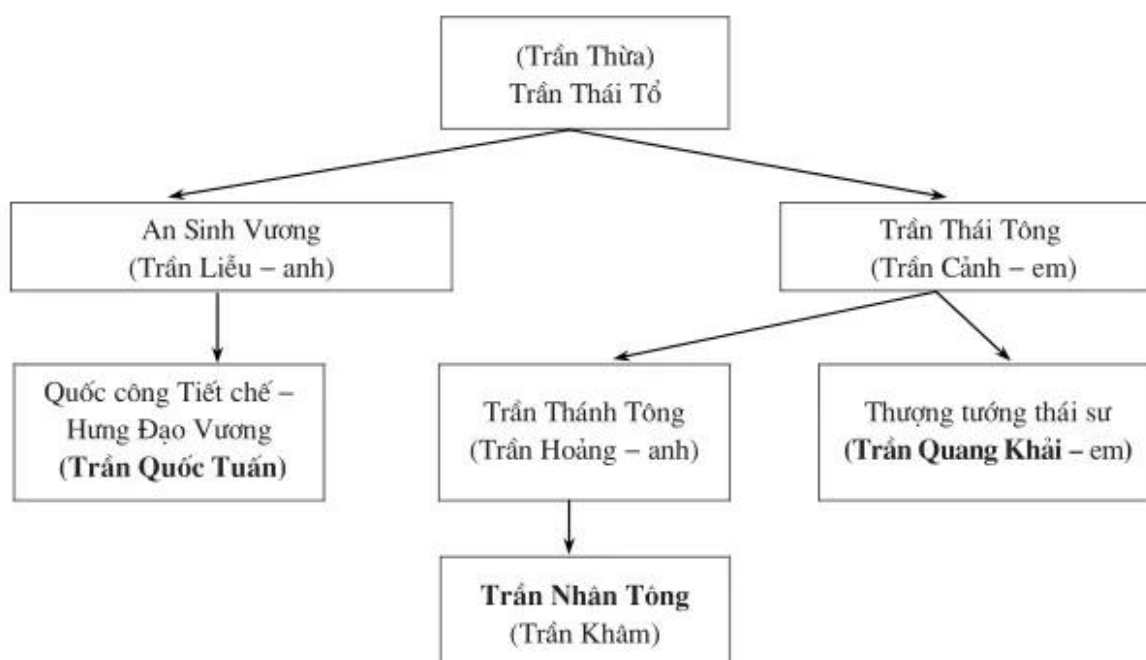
(Trần Thừa)
Trần Thái Tổ

An Sinh Vương
(Trần Liễu – anh)

Trần Thái Tông
(Trần Cảnh – em)

Quốc công Tiết chế – Hưng Đạo Vương
(**Trần Quốc Tuấn**)

Trần Thánh Tông
(Trần Hoảng – anh)

Thượng tướng thái sư
(**Trần Quang Khải –** em)

**Trần Nhân Tông**
(Trần Khâm)